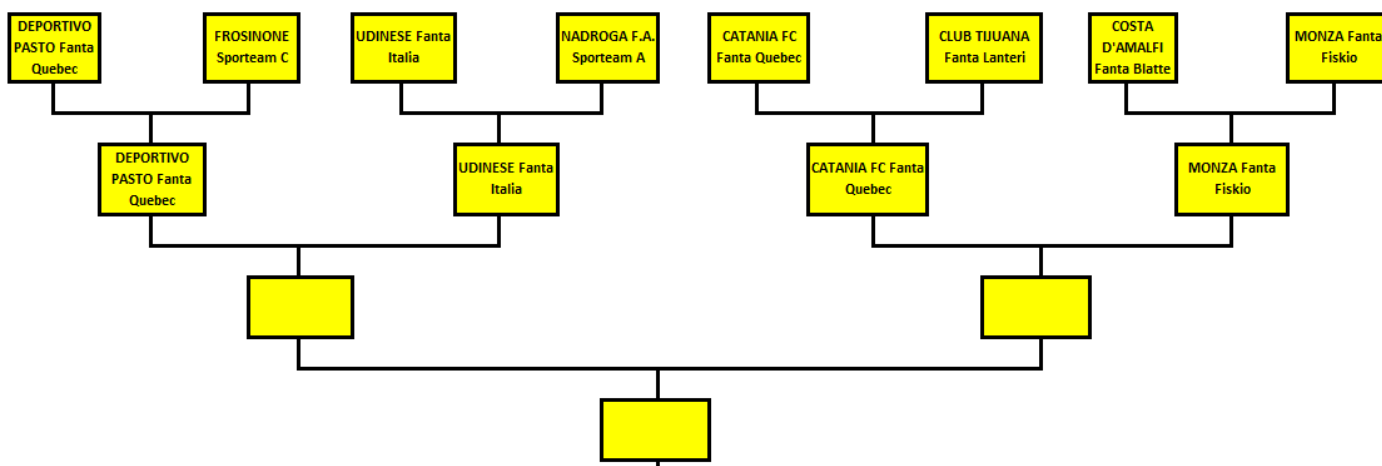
DEPORTIVO PASTO Fanta Quebec

FROSINONE Sporteam C

UDINESE Fanta Italia

NADROGA F.A. Sporteam A

CATANIA FC Fanta Quebec

CLUB TIJUANA Fanta Lanteri

COSTA D'AMALFI Fanta Blatte

MONZA Fanta Fiskio

DEPORTIVO PASTO Fanta Quebec

UDINESE Fanta Italia

CATANIA FC Fanta Quebec

MONZA Fanta Fiskio